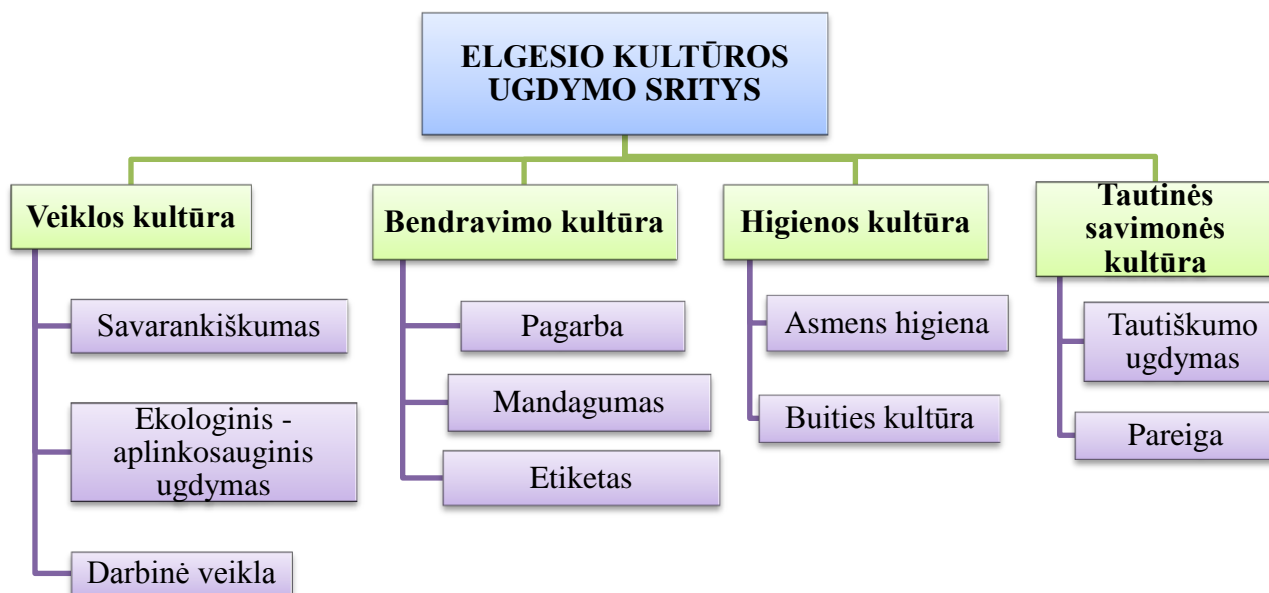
ELGESIO KULTŪROS UGDYMO SRITYS

Veiklos kultūra

Savarankiškumas

Ekologinis - aplinkosauginis ugdymas

Darbinė veikla

Bendravimo kultūra

Pagarba

Mandagumas

Etiketas

Higienos kultūra

Asmens higiena

Buities kultūra

Tautinės savimonės kultūra

Tautiškumo ugdymas

Pareiga